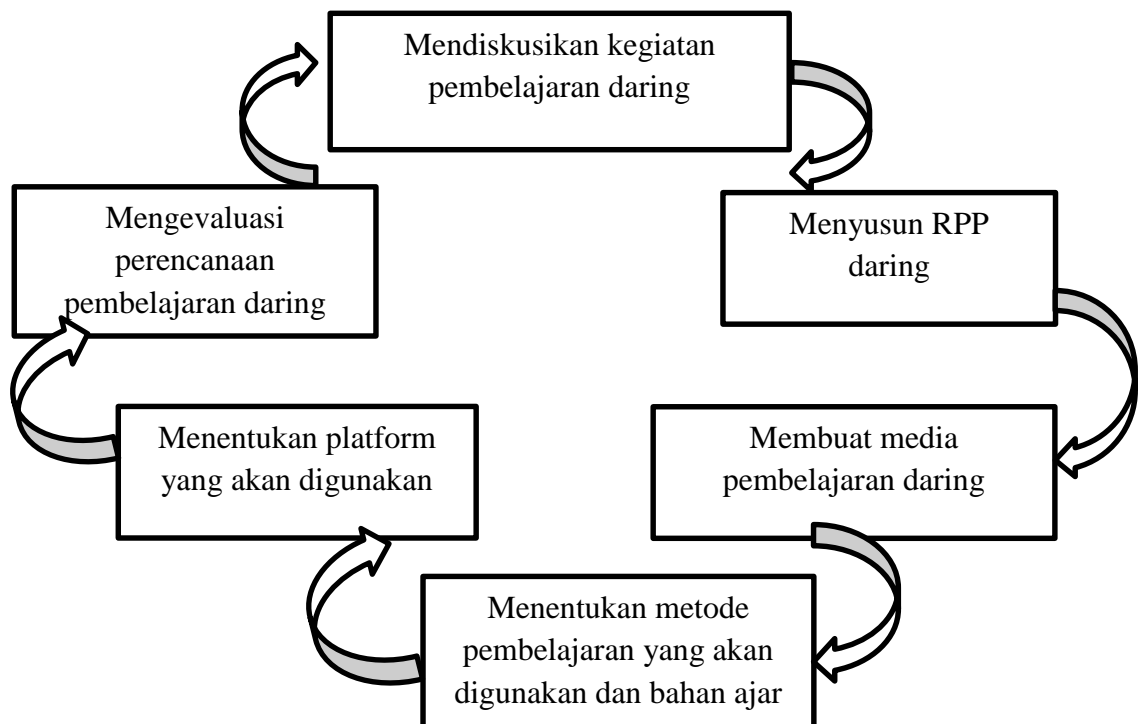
Mendiskusikan kegiatan pembelajaran daring

Menyusun RPP daring

Membuat media pembelajaran daring

Menentukan metode pembelajaran yang akan digunakan dan bahan ajar

Menentukan platform yang akan digunakan

Mengevaluasi perencanaan pembelajaran daring